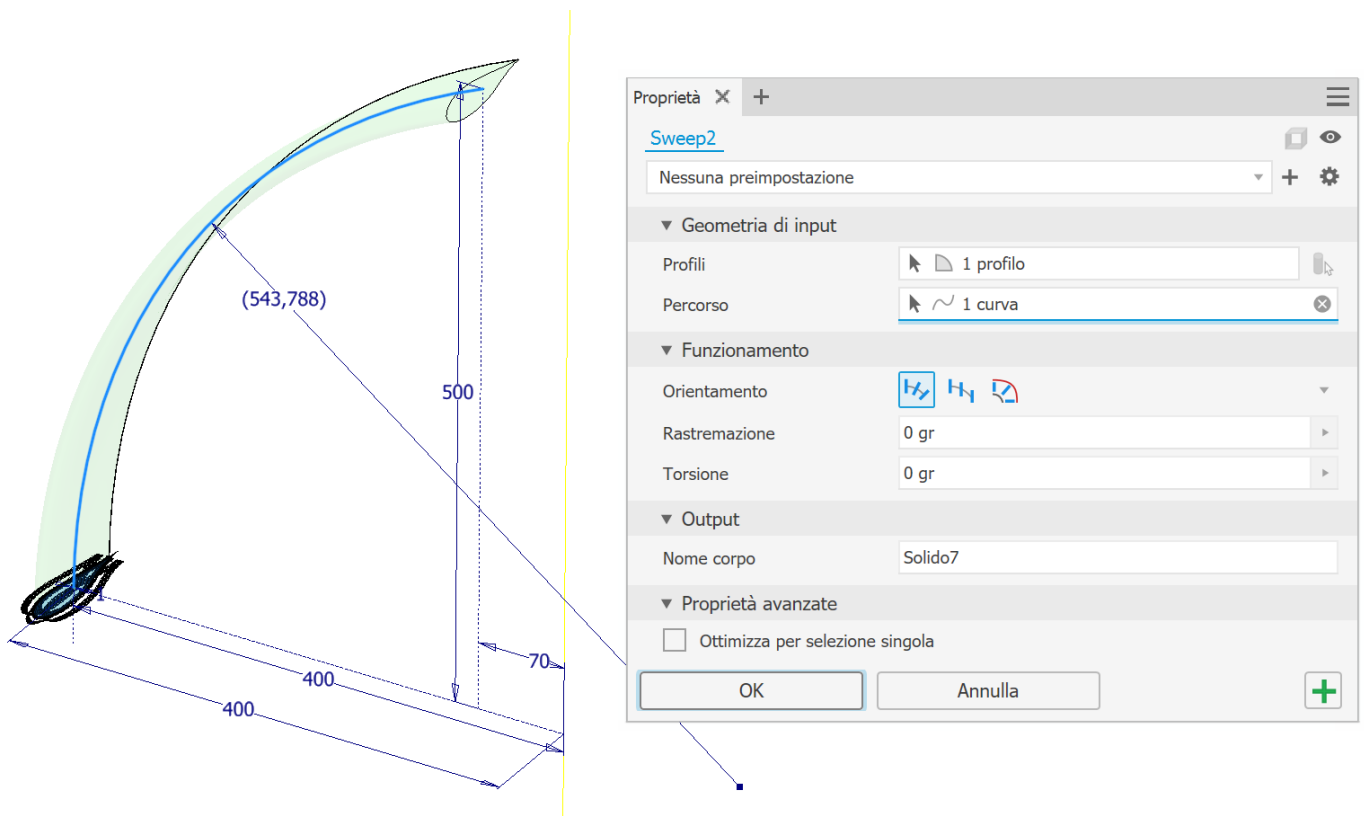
(543,788)

500

70

400

400

Proprietà ✕ +

Sweep2

Nessuna preimpostazione

▼ Geometria di input

Profili 1 profilo

Percorso 1 curva

▼ Funzionamento

Orientamento

Rastremazione 0 gr

Torsione 0 gr

▼ Output

Nome corpo Solido7

▼ Proprietà avanzate

Ottimizza per selezione singola

OK

Annulla

+